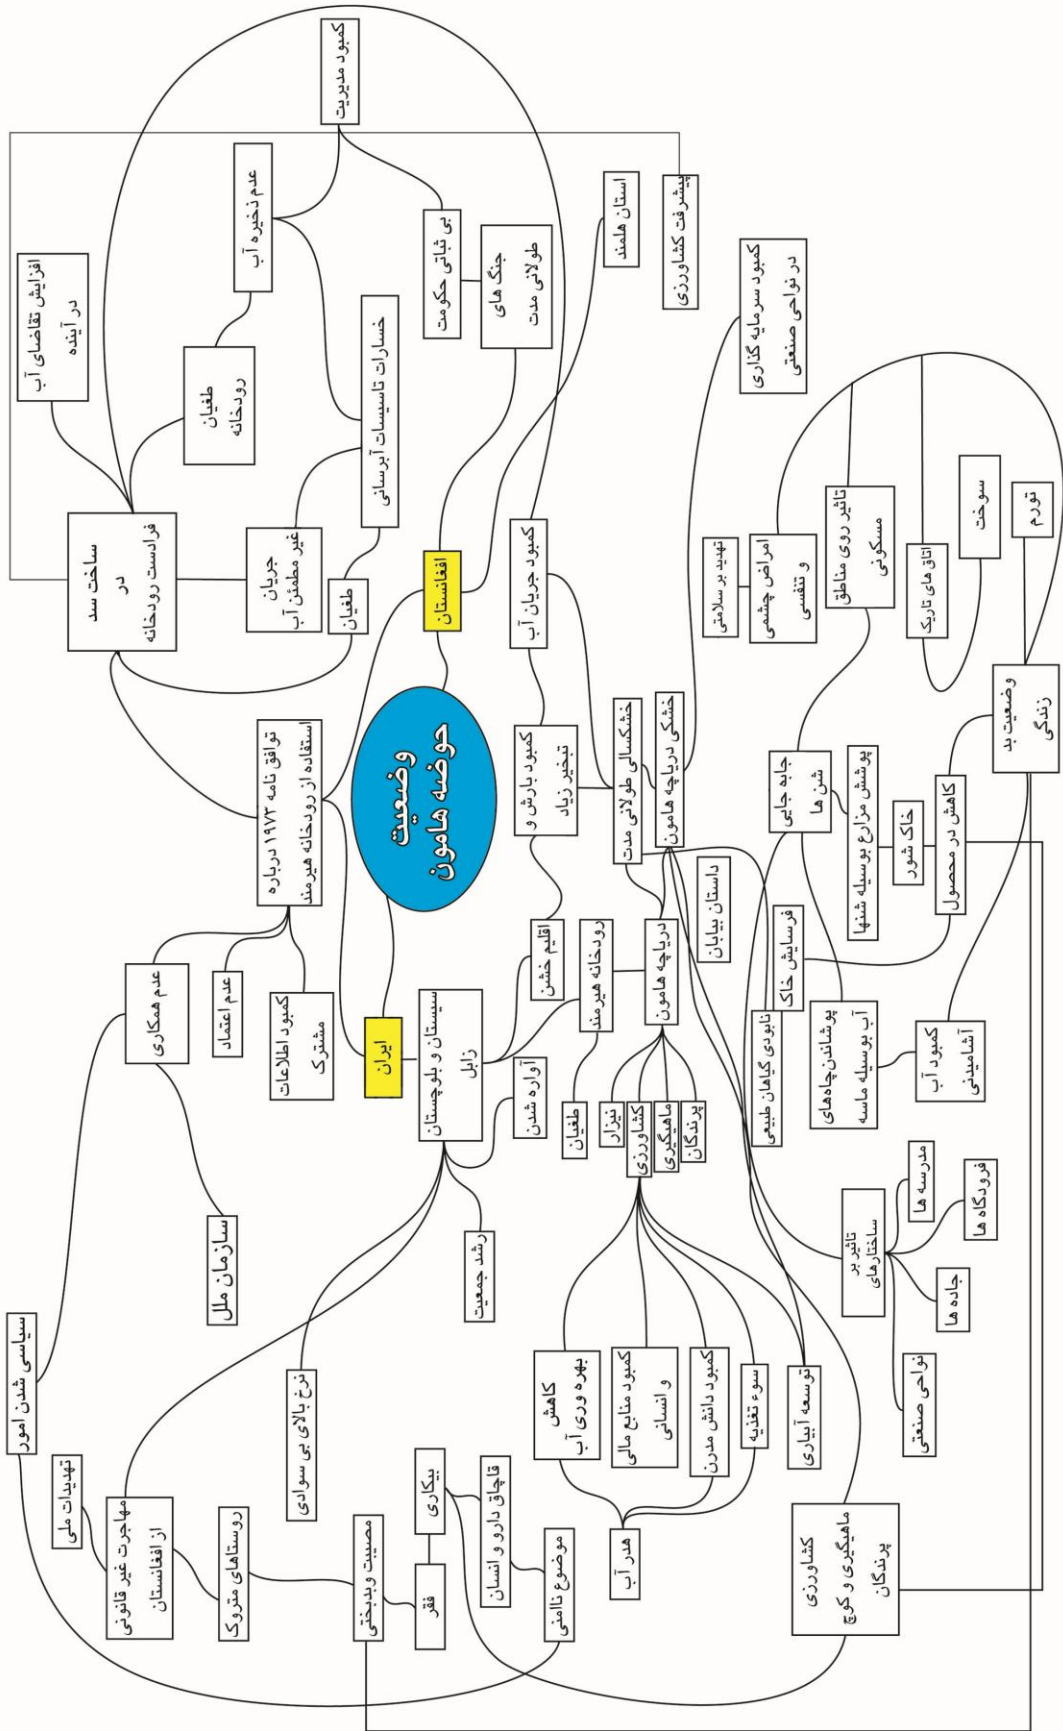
وضعیت حوضه هامون

افغانستان

ایران

ساخت سد در فرادست رودخانه

افزایش تقاضای آب در آینده

طغیان رودخانه

عدم ذخیره آب

کمبود مدیریت

بی ثباتی حکومت

جنگ های طولانی مدت

استان هلمند

پیشرفت کشاورزی

خسارات تاسیسات آبرسانی

جریان غیر مطمئن آب

طغیان

کمبود جریان آب

کمبود بارش و تبخیر زیاد

خشکسالی طولانی مدت

خشکی دریاچه هامون

داستان بیابان

کمبود سرمایه گذاری در نواحی صنعتی

تهدید بر سلامتی

امراض چشمی و تنفسی

تاثیر روی مناطق مسکونی

اتاق های تاریک

سوخت

تورم

وضعیت بد زندگی

جابه جایی شن ها

پوشش مزارع بوسیله شنها

خاک شور

کاهش در محصول

توافق نامه ۱۹۷۳ درباره استفاده از رودخانه هیرمند

عدم همکاری

عدم اعتماد

کمبود اطلاعات مشترک

سازمان ملل

سیاسی شدن امور

سیستان و بلوچستان زابل

اقلیم خشن

رودخانه هیرمند

دریاچه هامون

آواره شدن

طغیان

نیزار

کشاورزی

ماهیگیری

پرندگان

نابودی گیاهان طبیعی

فرسایش خاک

پوشاندن چاه‌های آب بوسیله ماسه

کمبود آب آشامیدنی

تاثیر بر ساختارهای

مدرسه ها

فرودگاه ها

جاده ها

نواحی صنعتی

رشد جمعیت

نرخ بالای بی سوادی

کاهش بهره وری آب

کمبود منابع مالی و انسانی

کمبود دانش مدرن

سوء تغذیه

توسعهٔ آبیاری

هدر آب

بیکاری

قاچاق دارو و انسان

موضوع ناامنی

مصیبت وبدبختی

فقر

روستاهای متروک

مهاجرت غیر قانونی از افغانستان

تهدیدات ملی

کشاورزی ماهیگیری و کوچ پرندگان